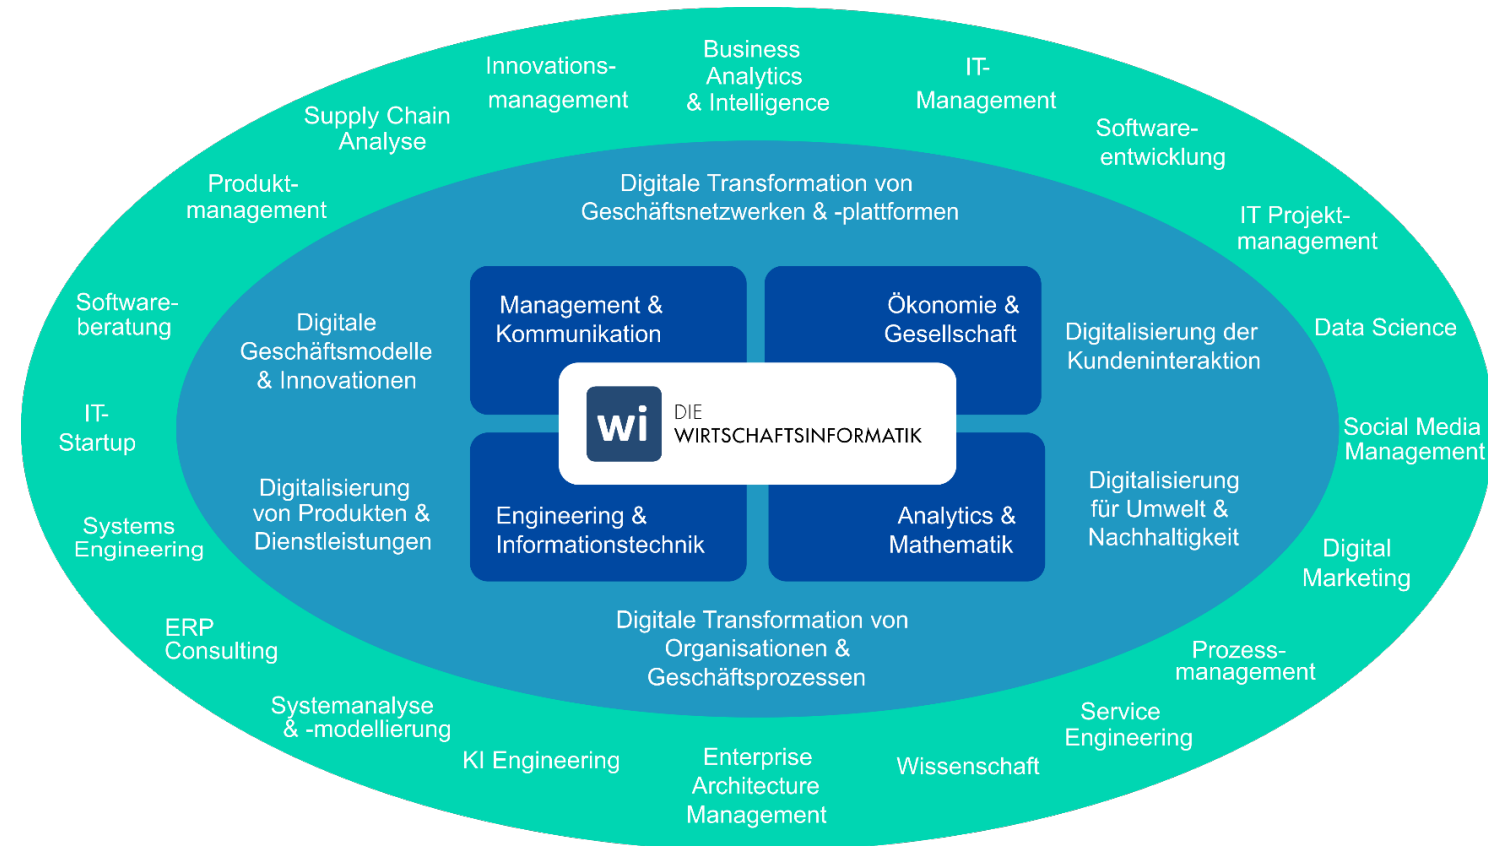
Innovations-management

Business Analytics & Intelligence

IT-Management

Supply Chain Analyse

Software-entwicklung

Produkt-management

IT Projekt-management

Software-beratung

Data Science

IT-Startup

Social Media Management

Systems Engineering

Digital Marketing

ERP Consulting

Prozess-management

Systemanalyse & -modellierung

Service Engineering

KI Engineering

Enterprise Architecture Management

Wissenschaft

Digitale Transformation von Geschäftsnetzwerken & -plattformen

Digitale Geschäftsmodelle & Innovationen

Digitalisierung der Kundeninteraktion

Digitalisierung von Produkten & Dienstleistungen

Digitalisierung für Umwelt & Nachhaltigkeit

Digitale Transformation von Organisationen & Geschäftsprozessen

Management & Kommunikation

Ökonomie & Gesellschaft

wi DIE WIRTSCHAFTSINFORMATIK

Engineering & Informationstechnik

Analytics & Mathematik